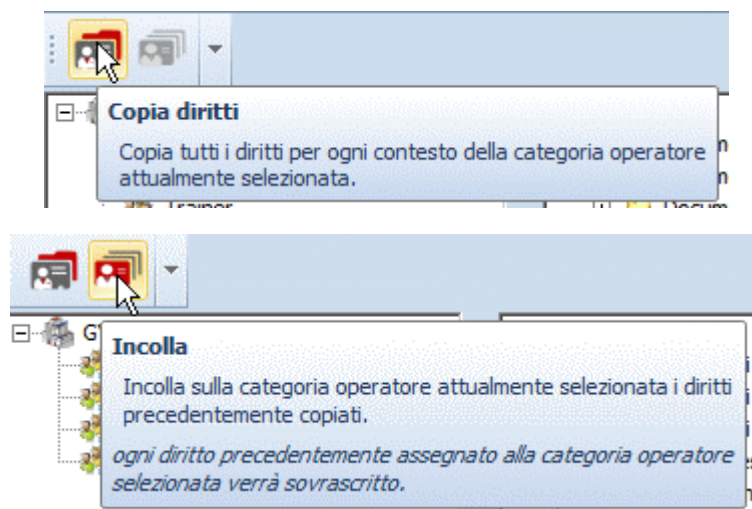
Copia diritti

Copia tutti i diritti per ogni contesto della categoria operatore attualmente selezionata.

Incolla

Incolla sulla categoria operatore attualmente selezionata i diritti precedentemente copiati.

ogni diritto precedentemente assegnato alla categoria operatore selezionata verrà sovrascritto.